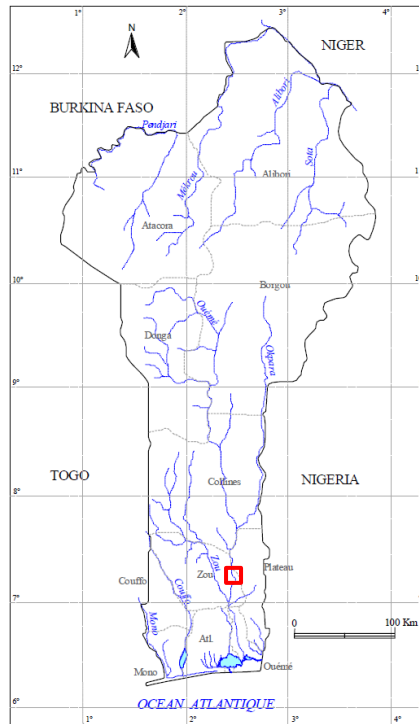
1°
2°
3°
4°
N
NIGER
12°
BURKINA FASO
Pendjari
Alibori
Sota
Alibori
11°
Mékrou
Atacora
10°
Borgou
Ouémé
Donga
Okpara
9°
TOGO
NIGERIA
8°
Collines
Zou
Plateau
Couffo
Zou
7°
Couffo
Mono
0
100 Km
Atl.
Mono
Ouémé
OCEAN ATLANTIQUE
6°
1°
2°
3°
4°